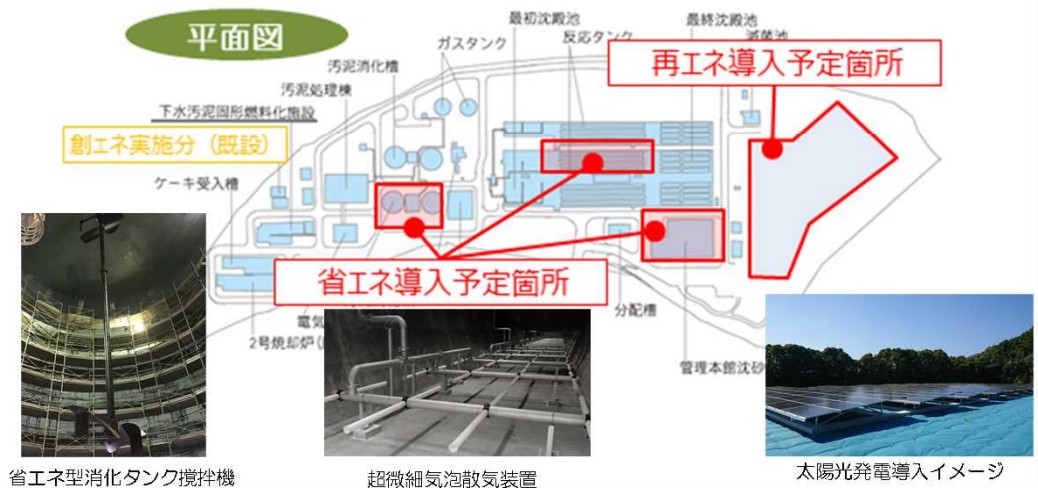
平面図

ガスタンク

最初沈殿池

反応タンク

最終沈殿池

滅菌池

再エネ導入予定箇所

汚泥消化槽

汚泥処理棟

下水汚泥固形燃料化施設

創エネ実施分（既設）

ケーキ受入槽

省エネ導入予定箇所

分配槽

電気

2号焼却炉

管理本館沈砂

省エネ型消化タンク撹拌機

超微細気泡散気装置

太陽光発電導入イメージ